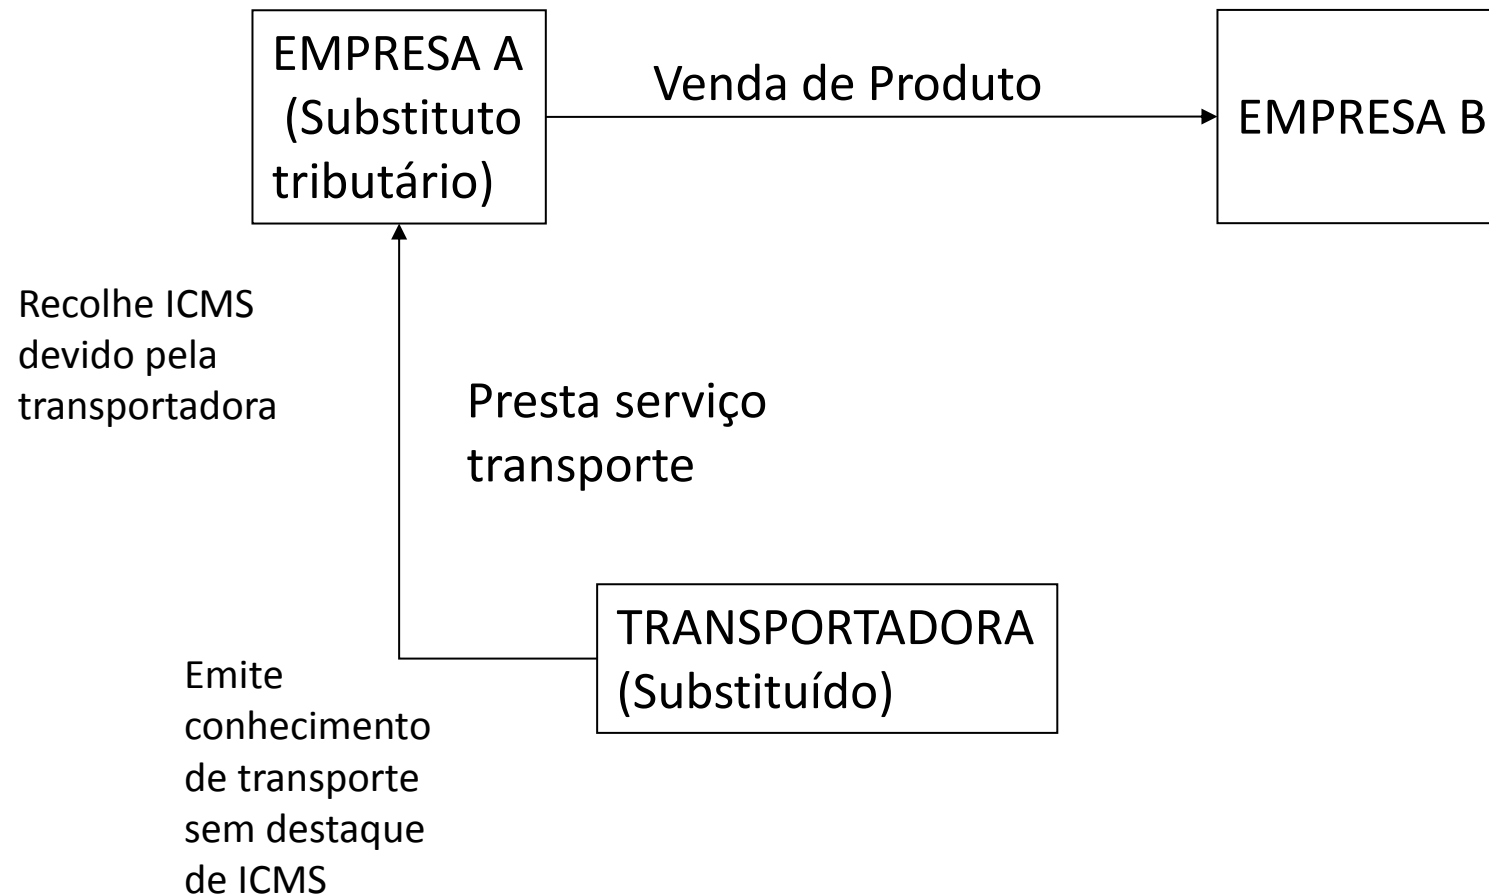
EMPRESA A (Substituto tributário)

Venda de Produto

EMPRESA B

Recolhe ICMS devido pela transportadora

Presta serviço transporte

TRANSPORTADORA (Substituído)

Emite conhecimento de transporte sem destaque de ICMS